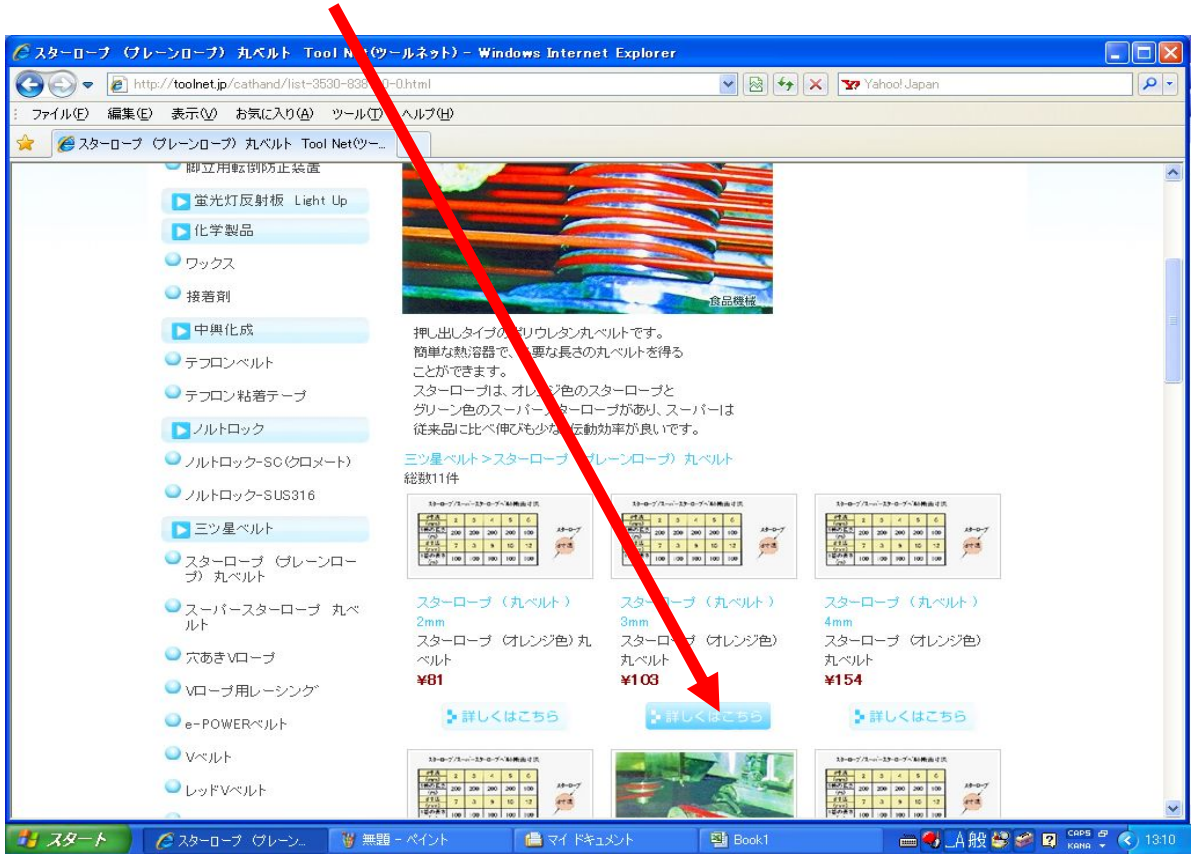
スターロープ（プレーンロープ）丸ベルト Tool Net(ツールネット) - Windows Internet Explorer

http://toolnet.jp/cathand/list-3530-838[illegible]-0.html

Yahoo! Japan

ファイル(F) 編集(E) 表示(V) お気に入り(A) ツール(T) ヘルプ(H)

スターロープ（プレーンロープ）丸ベルト Tool Net(ツー...

脚立用転倒防止装置

蛍光灯反射板 Light Up

化学製品

ワックス

接着剤

中興化成

テフロンベルト

テフロン粘着テープ

ノルトロック

ノルトロック-SC(クロメート)

ノルトロック-SUS316

三ツ星ベルト

スターロープ（プレーンロープ）丸ベルト

スーパースターロープ 丸ベルト

穴あきVロープ

Vロープ用レーシング

e-POWERベルト

Vベルト

レッドVベルト

食品機械

押し出しタイプの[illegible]リウレタン丸ベルトです。
簡単な熱溶器で、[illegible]要な長さの丸ベルトを得る
ことができます。
スターロープは、オレ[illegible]ジ色のスターロープと
グリーン色のスーパー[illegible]ターロープがあり、スーパーは
従来品に比べ伸びも少な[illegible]伝動効率が良いです。

三ツ星ベルト＞スターロープ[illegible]プレーンロープ）丸ベルト
総数11件

スターロープ（丸ベルト）
2mm
スターロープ（オレンジ色）丸ベルト
¥81
詳しくはこちら

スターロープ（丸ベルト）
3mm
スターロープ（オレンジ色）
丸ベルト
¥103
詳しくはこちら

スターロープ（丸ベルト）
4mm
スターロープ（オレンジ色）
丸ベルト
¥154
詳しくはこちら

スタート スターロープ（プレーン... 無題 - ペイント マイ ドキュメント Book1 A般 CAPS KANA 13:10